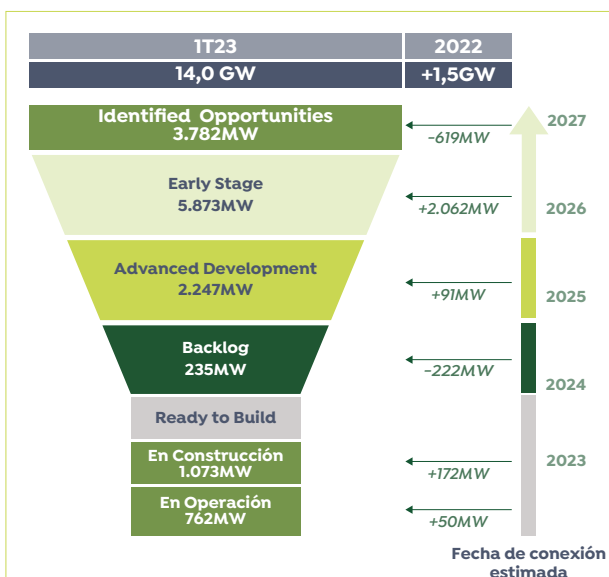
| 1T23 | 2022 |
|---|---|
| 14,0 GW | +1,5GW |

Identified Opportunities
3.782MW

-619MW

2027

Early Stage
5.873MW

+2.062MW

2026

Advanced Development
2.247MW

+91MW

2025

Backlog
235MW

-222MW

2024

Ready to Build

En Construcción
1.073MW

+172MW

2023

En Operación
762MW

+50MW

Fecha de conexión estimada